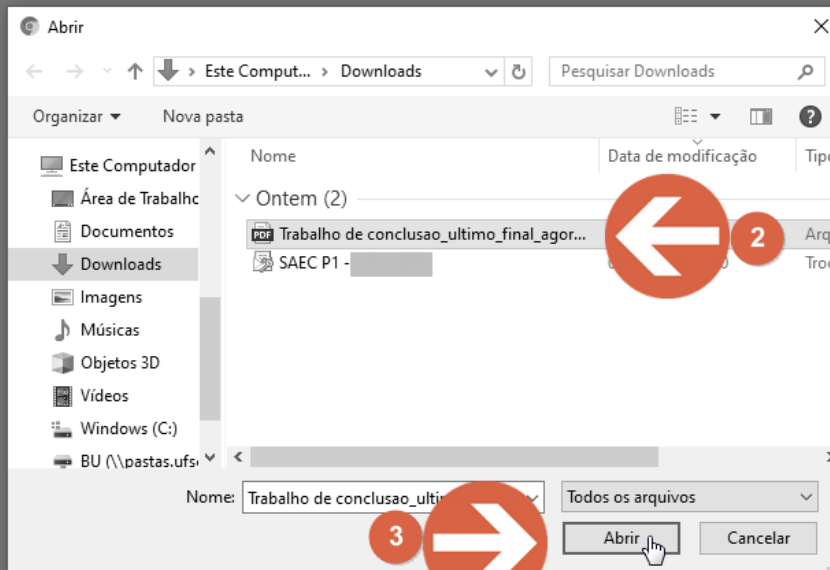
Abrir

Este Comput... > Downloads

Pesquisar Downloads

Organizar ▾ Nova pasta

Este Computador
Área de Trabalho
Documentos
Downloads
Imagens
Músicas
Objetos 3D
Vídeos
Windows (C:)
BU (\\pastas.ufs

Nome | Data de modificação | Tipo

Ontem (2)

Trabalho de conclusao_ultimo_final_agor... | Arq
SAEC P1 - | Tro

2

Nome: Trabalho de conclusao_ultim

Todos os arquivos

3

Abrir

Cancelar